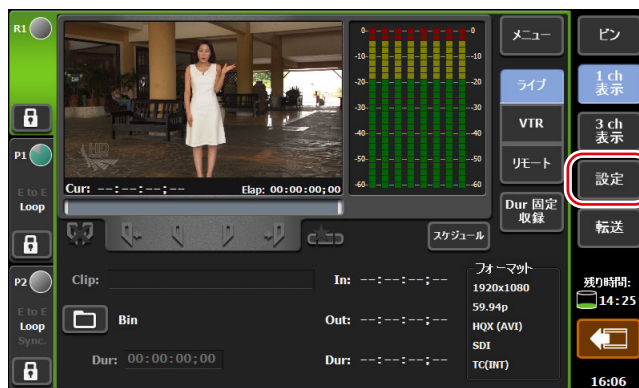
R1

P1

E to E
Loop

P2

E to E
Loop
Sync.

HD

Cur: --:--:--;--
Elap: 00:00:00;00

0
-10
-20
-30
-40
-50
-60

0
-10
-20
-30
-40
-50
-60

メニュー

ライブ

VTR

リモート

Dur 固定
収録

スケジュール

Clip:

Bin

Dur: 00:00:00;00

In: --:--:--;--

Out: --:--:--;--

Dur: --:--:--;--

フォーマット
1920x1080
59.94p
HQX (AVI)
SDI
TC(INT)

ピン

1 ch
表示

3 ch
表示

設定

転送

残り時間:
14:25

16:06